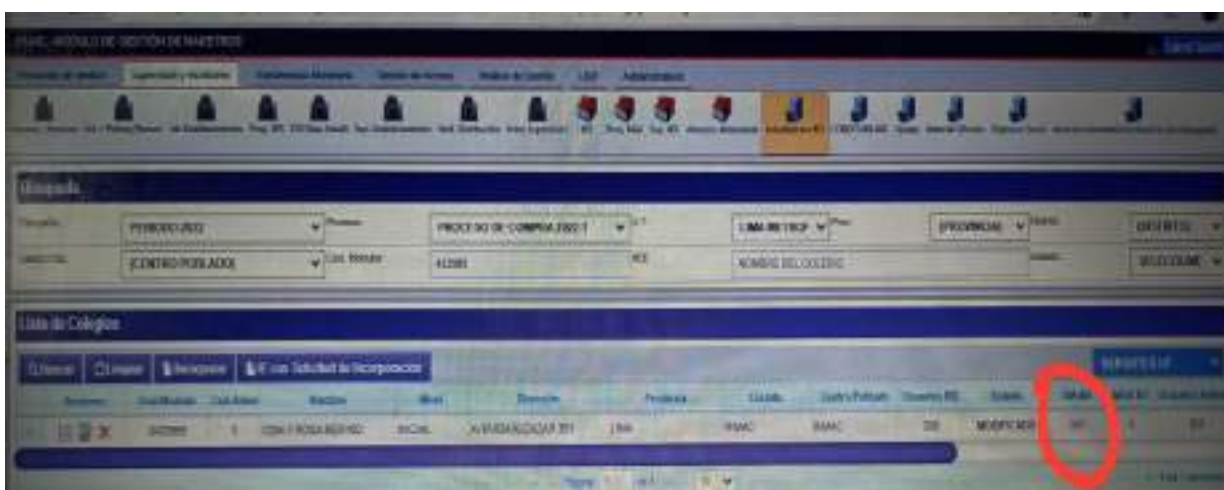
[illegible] MÓDULO DE GESTIÓN DE MAESTROS

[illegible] Supervisión y Monitoreo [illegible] LBD Administración

Búsqueda

PERIODO 2022 | PROCESO DE COMPRA 2022 1 | LIMA METROP. | (PROVINCIA) | (DISTRITO)

(CENTRO POBLADO) | Cód. Modular 41280 | NOMBRE DEL COLEGIO | SELECCIONE

Lista de Colegios

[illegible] | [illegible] | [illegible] | IIEE con Solicitud de Incorporación

| Acciones | Cod.Modular | Cod.Anexo | Nombre | Nivel | Dirección | Provincia | Distrito | Centro Poblado | Usuarios BD | Estado | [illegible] | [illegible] | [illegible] |
|---|---|---|---|---|---|---|---|---|---|---|---|---|---|
| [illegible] | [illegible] | 1 | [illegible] ROSA MERINO | IniCnt. | AVENIDA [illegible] | Lima | RIMAC | RIMAC | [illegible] | MODIFICADO | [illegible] | 1 | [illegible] |